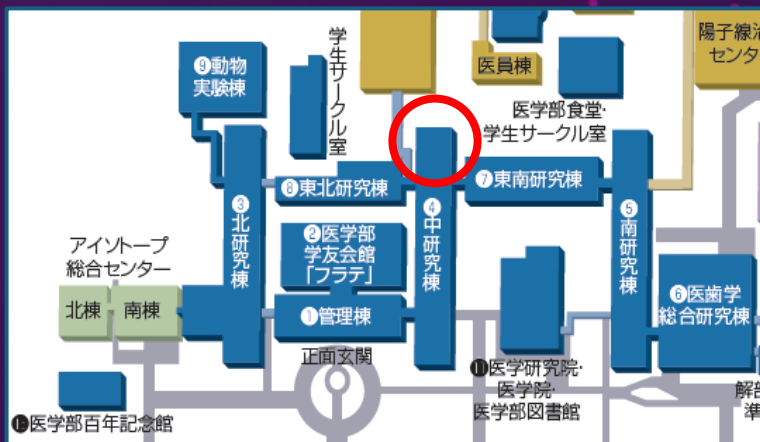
陽子線治
センタ

医員棟

学生サークル室

医学部食堂·
学生サークル室

⑨動物
実験棟

③北研究棟

⑧東北研究棟

④中研究棟

⑦東南研究棟

⑤南研究棟

②医学部
学友会館
「フラテ」

アイソトープ
総合センター

北棟

南棟

①管理棟

⑥医歯学
総合研究棟

正面玄関

⑪医学研究院·
医学院
医学部図書館

解
準

⑫医学部百年記念館